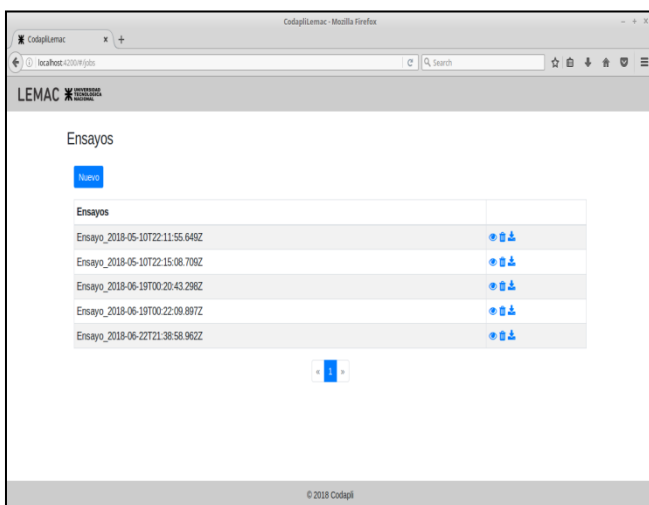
CodapliLemac - Mozilla Firefox

CodapliLemac

localhost:4200/#/jobs

Search

LEMAC UNIVERSIDAD TECNOLÓGICA NACIONAL

Ensayos

Nuevo

| Ensayos | |
|---|---|
| Ensayo_2018-05-10T22:11:55.649Z | |
| Ensayo_2018-05-10T22:15:08.709Z | |
| Ensayo_2018-06-19T00:20:43.298Z | |
| Ensayo_2018-06-19T00:22:09.897Z | |
| Ensayo_2018-06-22T21:38:58.962Z | |

« 1 »

© 2018 Codapli